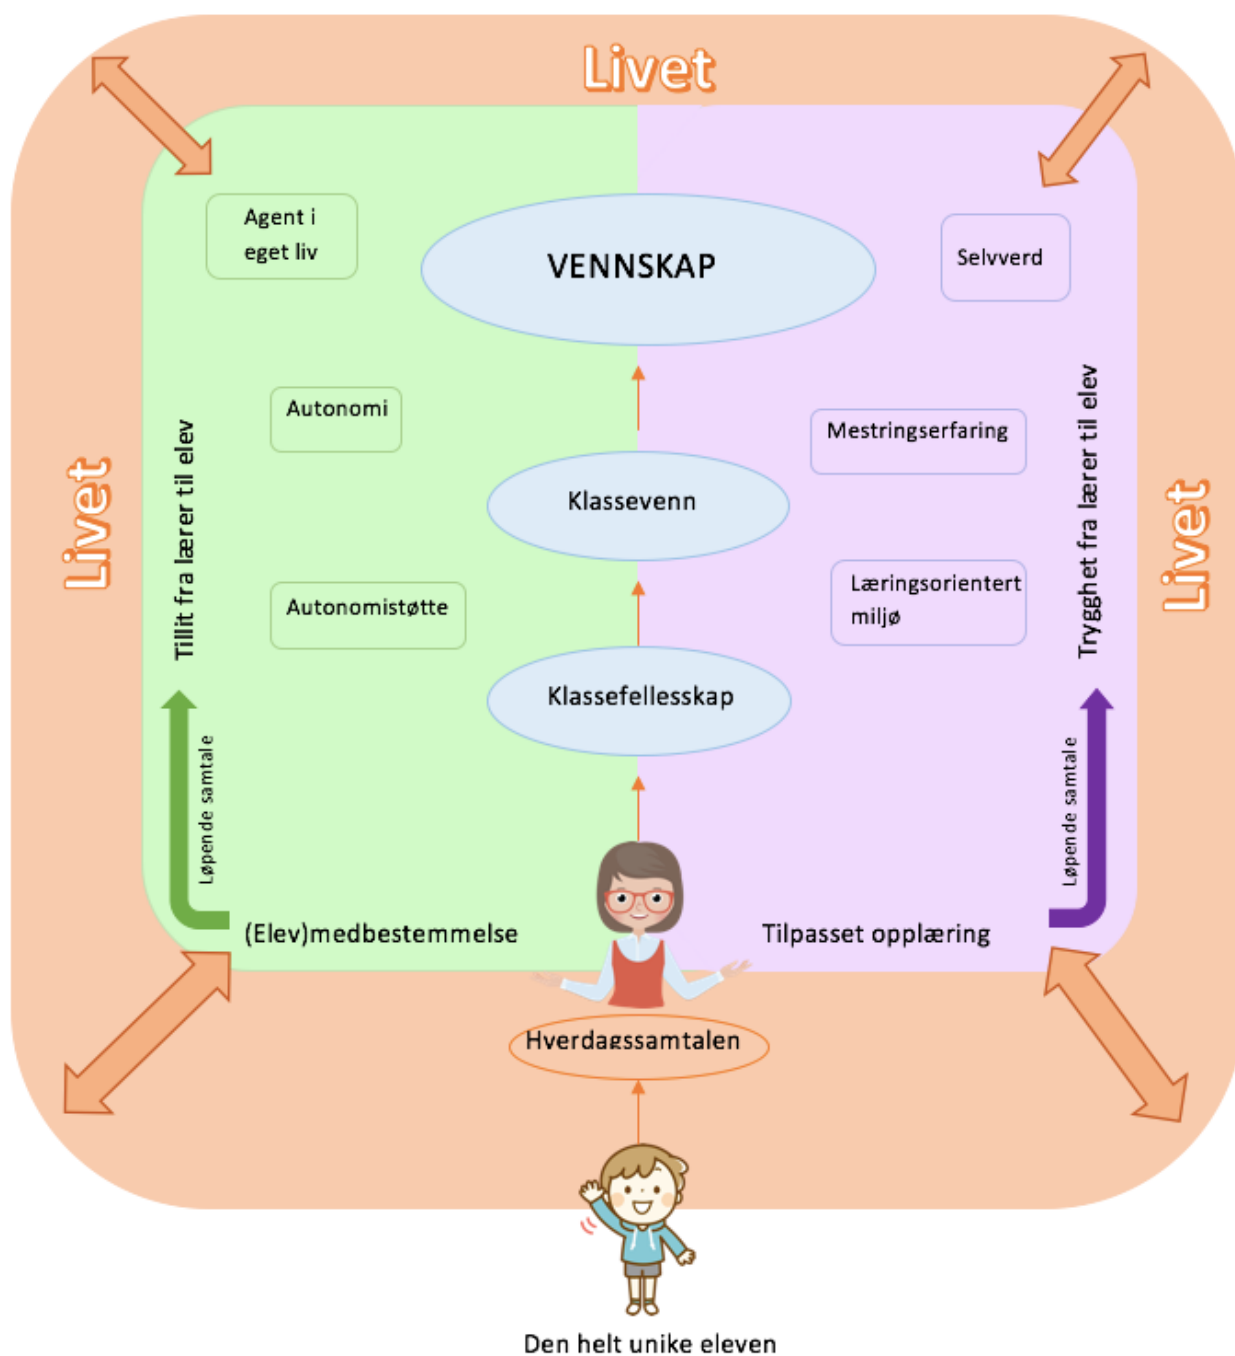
Livet

Agent i eget liv

VENNSKAP

Selvverd

Livet

Tillit fra lærer til elev

Autonomi

Klassevenn

Mestringserfaring

Trygghet fra lærer til elev

Livet

Autonomistøtte

Læringsorientert miljø

Klassefellesskap

Løpende samtale

Løpende samtale

(Elev)medbestemmelse

Tilpasset opplæring

Hverdagssamtalen

Den helt unike eleven